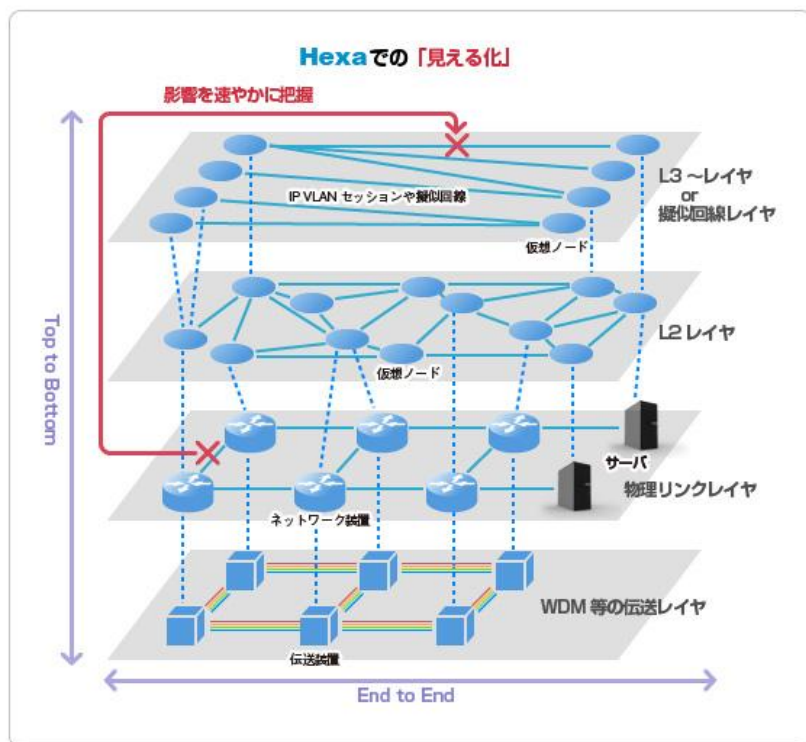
Hexaでの「見える化」

影響を速やかに把握

L3 ~レイヤ or 擬似回線レイヤ

IP VLAN セッションや擬似回線

仮想ノード

L2 レイヤ

仮想ノード

Top to Bottom

サーバ

物理リンクレイヤ

ネットワーク装置

WDM 等の伝送レイヤ

伝送装置

End to End